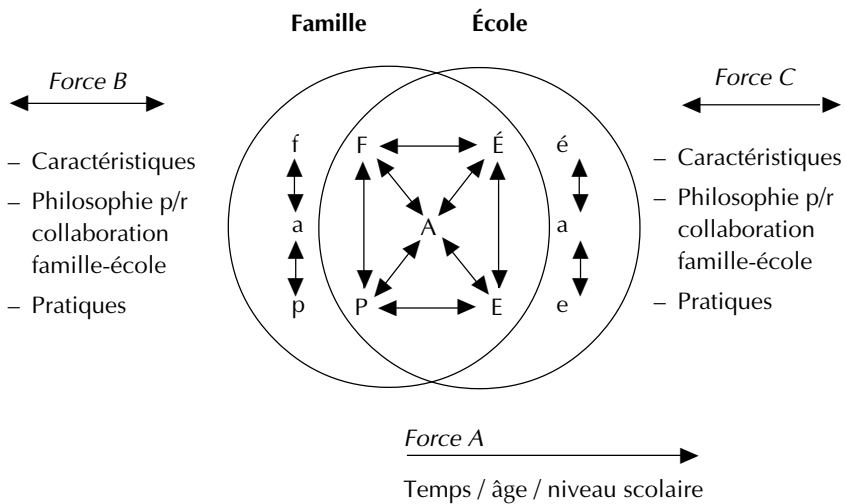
Famille

École

Force B

– Caractéristiques

– Philosophie p/r collaboration famille-école

– Pratiques

f

a

p

F

É

A

P

E

é

a

e

Force C

– Caractéristiques

– Philosophie p/r collaboration famille-école

– Pratiques

Force A

Temps / âge / niveau scolaire